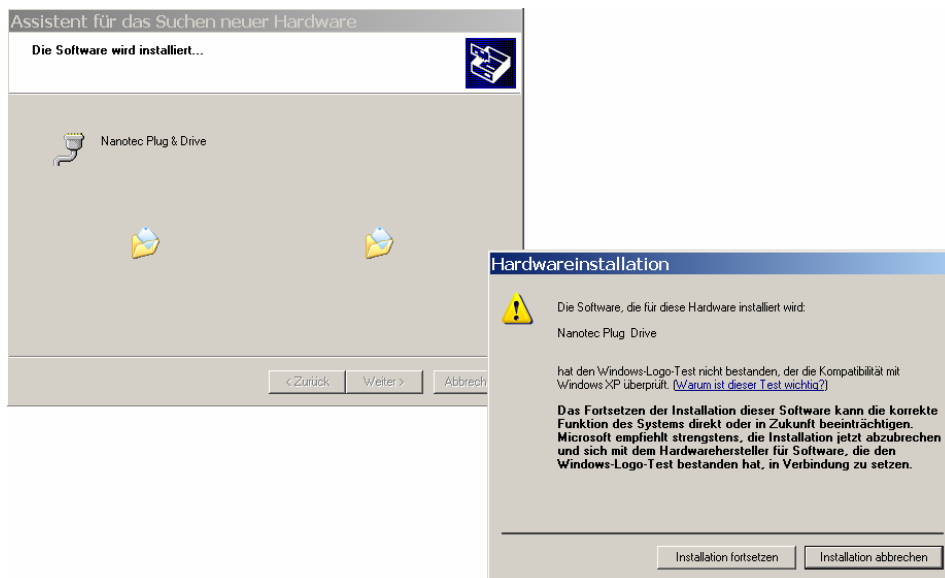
Assistent für das Suchen neuer Hardware

Die Software wird installiert...

Nanotec Plug & Drive

< Zurück Weiter > Abbrech

Hardwareinstallation

Die Software, die für diese Hardware installiert wird:

Nanotec Plug Drive

hat den Windows-Logo-Test nicht bestanden, der die Kompatibilität mit Windows XP überprüft. (Warum ist dieser Test wichtig?)

Das Fortsetzen der Installation dieser Software kann die korrekte Funktion des Systems direkt oder in Zukunft beeinträchtigen. Microsoft empfiehlt strengstens, die Installation jetzt abzubrechen und sich mit dem Hardwarehersteller für Software, die den Windows-Logo-Test bestanden hat, in Verbindung zu setzen.

Installation fortsetzen Installation abbrechen